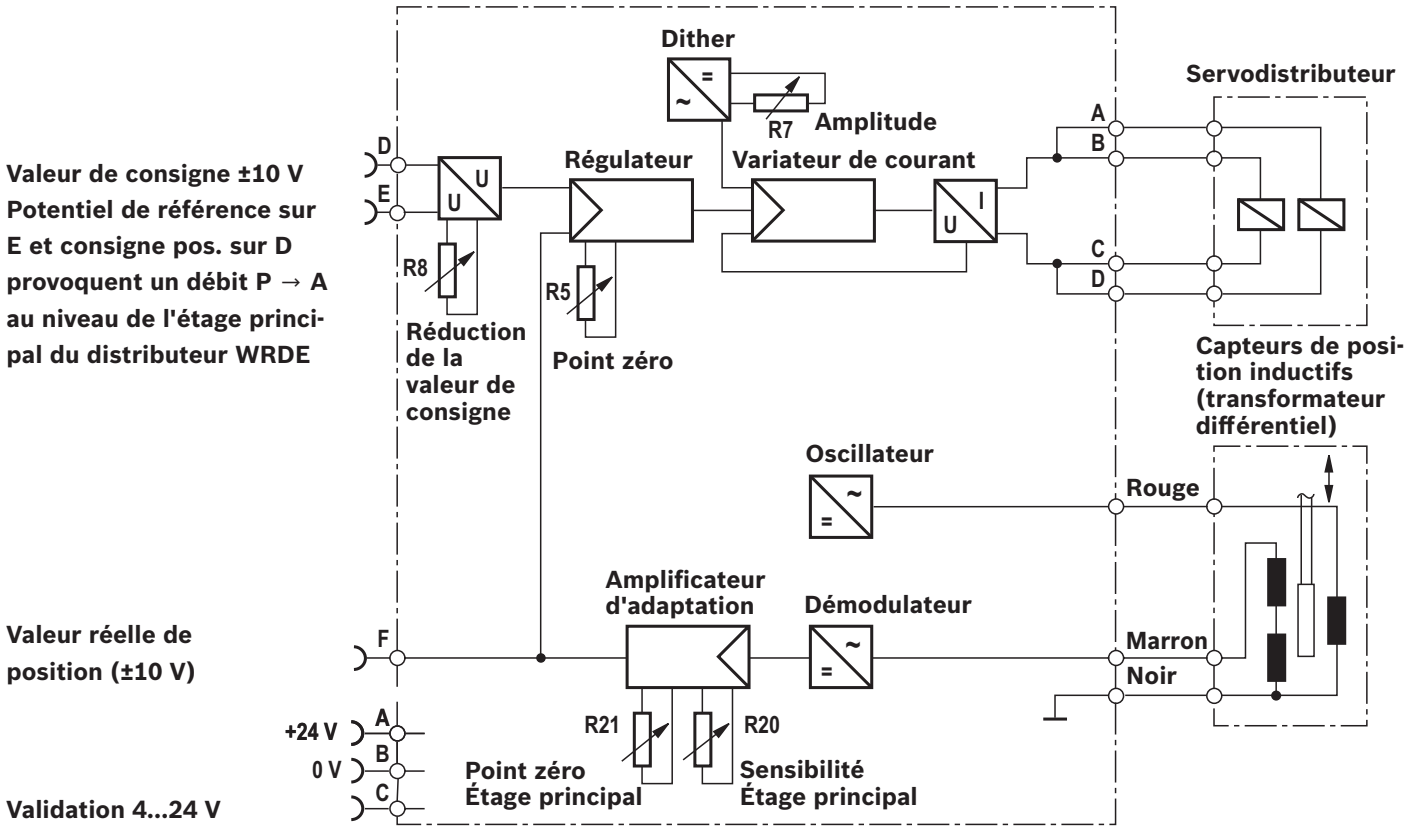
Dither

=

~

R7

Amplitude

Servodistributeur

Valeur de consigne ±10 V
Potentiel de référence sur E et consigne pos. sur D provoquent un débit P → A au niveau de l'étage principal du distributeur WRDE

D

E

U

U

Régulateur

Variateur de courant

U

I

A

B

C

D

R8

R5

Réduction de la valeur de consigne

Point zéro

Capteurs de position inductifs (transformateur différentiel)

Oscillateur

~

=

Rouge

Amplificateur d'adaptation

Démodulateur

~

=

Valeur réelle de position (±10 V)

F

Marron

Noir

+24 V

A

0 V

B

C

R21

R20

Point zéro
Étage principal

Sensibilité
Étage principal

Validation 4...24 V